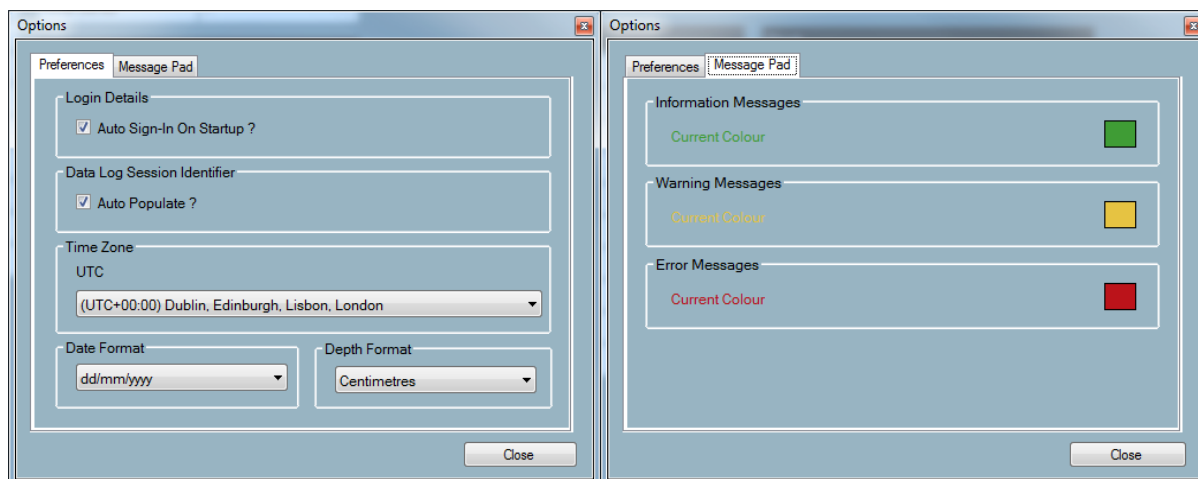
Options

Preferences | Message Pad

Login Details

☑ Auto Sign-In On Startup ?

Data Log Session Identifier

☑ Auto Populate ?

Time Zone

UTC

(UTC+00:00) Dublin, Edinburgh, Lisbon, London

Date Format

dd/mm/yyyy

Depth Format

Centimetres

Close

Options

Preferences | Message Pad

Information Messages

Current Colour

Warning Messages

Current Colour

Error Messages

Current Colour

Close